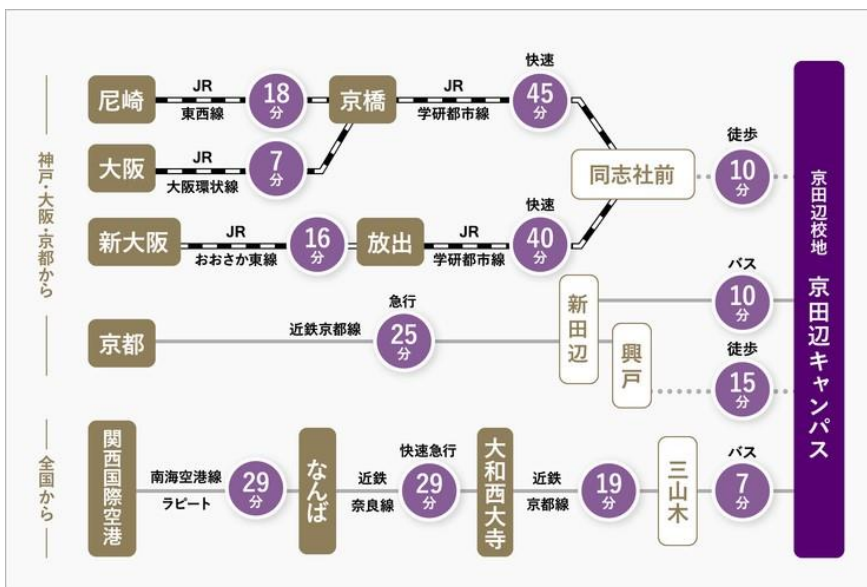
神戸・大阪・京都から

尼崎 JR 東西線 18分 京橋 JR 学研都市線 快速 45分

大阪 JR 大阪環状線 7分

同志社前 徒歩 10分

新大阪 JR おおさか東線 16分 放出 JR 学研都市線 快速 40分

京都 近鉄京都線 急行 25分 新田辺 バス 10分

興戸 徒歩 15分

全国から

関西国際空港 南海空港線 ラピート 29分 なんば 近鉄 奈良線 快速急行 29分 大和西大寺 近鉄 京都線 19分 三山木 バス 7分

京田辺校地 京田辺キャンパス